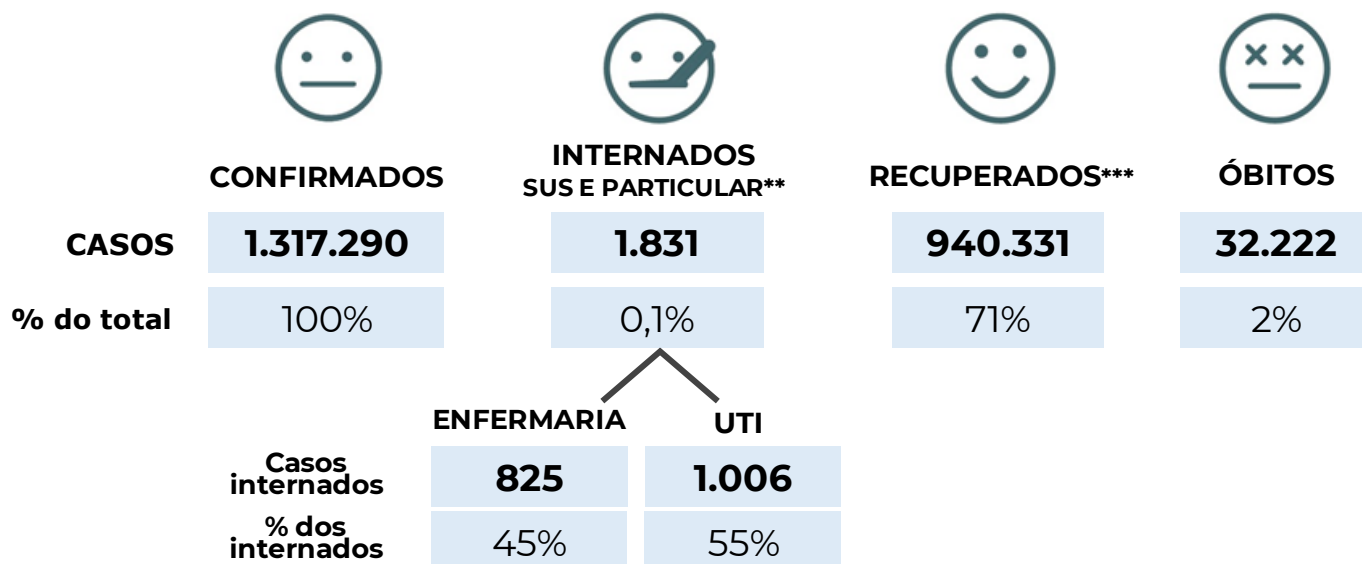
| | CONFIRMADOS | INTERNADOS SUS E PARTICULAR** | RECUPERADOS*** | ÓBITOS |
|---|---|---|---|---|
| CASOS | 1.317.290 | 1.831 | 940.331 | 32.222 |
| % do total | 100% | 0,1% | 71% | 2% |

| | ENFERMARIA | UTI |
|---|---|---|
| Casos internados | 825 | 1.006 |
| % dos internados | 45% | 55% |